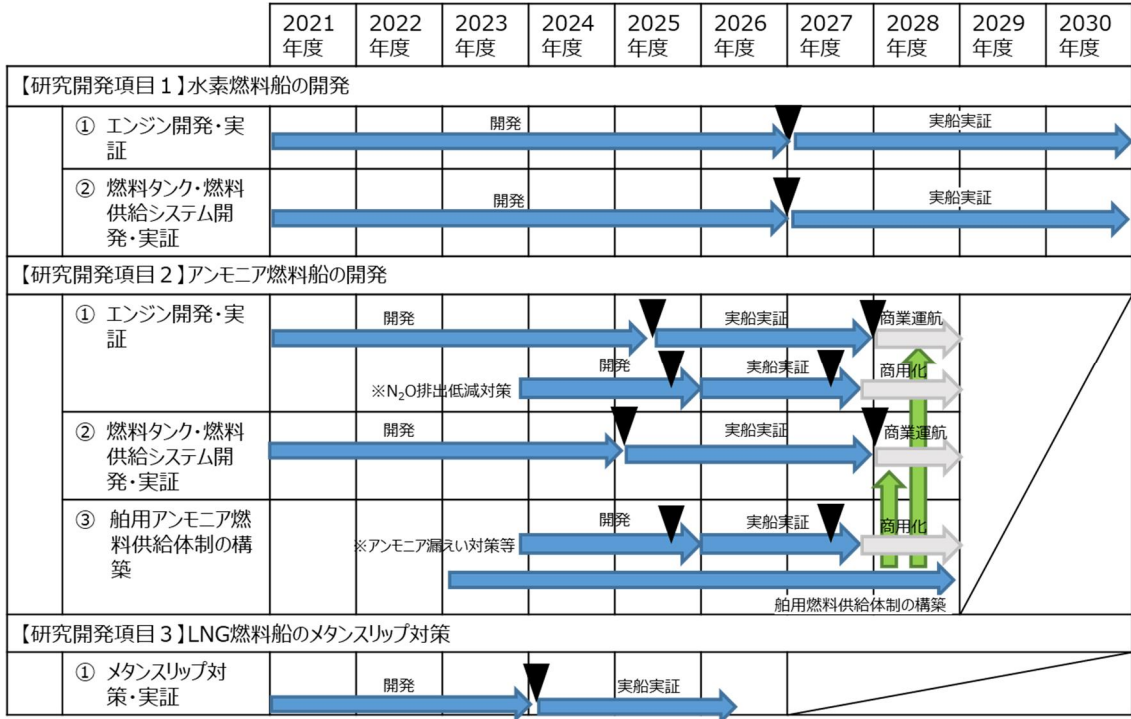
| | 2021 年度 | 2022 年度 | 2023 年度 | 2024 年度 | 2025 年度 | 2026 年度 | 2027 年度 | 2028 年度 | 2029 年度 | 2030 年度 |
|---|---|---|---|---|---|---|---|---|---|---|

【研究開発項目１】水素燃料船の開発

① エンジン開発・実証
開発
実船実証

② 燃料タンク・燃料供給システム開発・実証
開発
実船実証

【研究開発項目２】アンモニア燃料船の開発

① エンジン開発・実証
開発
実船実証
商業運航
※$N_2O$排出低減対策
開発
実船実証
商用化

② 燃料タンク・燃料供給システム開発・実証
開発
実船実証
商業運航

③ 舶用アンモニア燃料供給体制の構築
※アンモニア漏えい対策等
開発
実船実証
商用化
舶用燃料供給体制の構築

【研究開発項目３】LNG燃料船のメタンスリップ対策

① メタンスリップ対策・実証
開発
実船実証